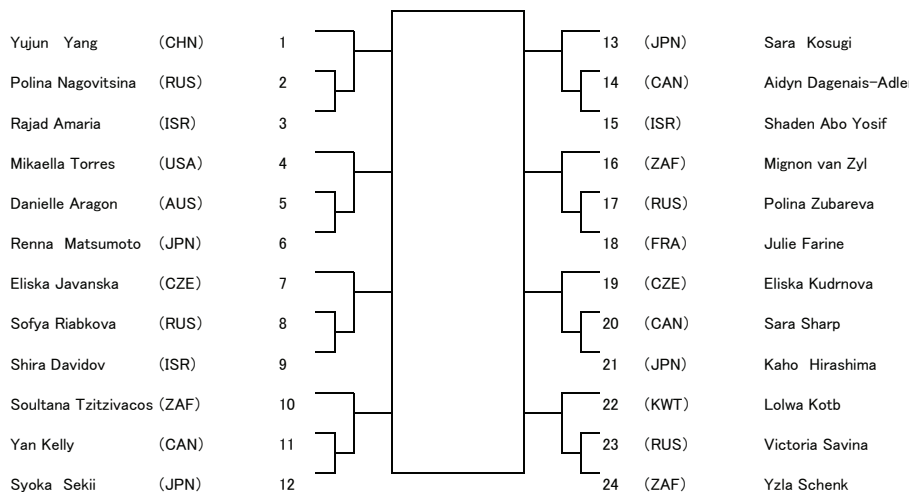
Yujun Yang (CHN) 1
Polina Nagovitsina (RUS) 2
Rajad Amaria (ISR) 3
Mikaella Torres (USA) 4
Danielle Aragon (AUS) 5
Renna Matsumoto (JPN) 6
Eliska Javanska (CZE) 7
Sofya Riabkova (RUS) 8
Shira Davidov (ISR) 9
Soultana Tzitzivacos (ZAF) 10
Yan Kelly (CAN) 11
Syoka Sekii (JPN) 12

13 (JPN) Sara Kosugi
14 (CAN) Aidyn Dagenais-Adle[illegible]
15 (ISR) Shaden Abo Yosif
16 (ZAF) Mignon van Zyl
17 (RUS) Polina Zubareva
18 (FRA) Julie Farine
19 (CZE) Eliska Kudrnova
20 (CAN) Sara Sharp
21 (JPN) Kaho Hirashima
22 (KWT) Lolwa Kotb
23 (RUS) Victoria Savina
24 (ZAF) Yzla Schenk